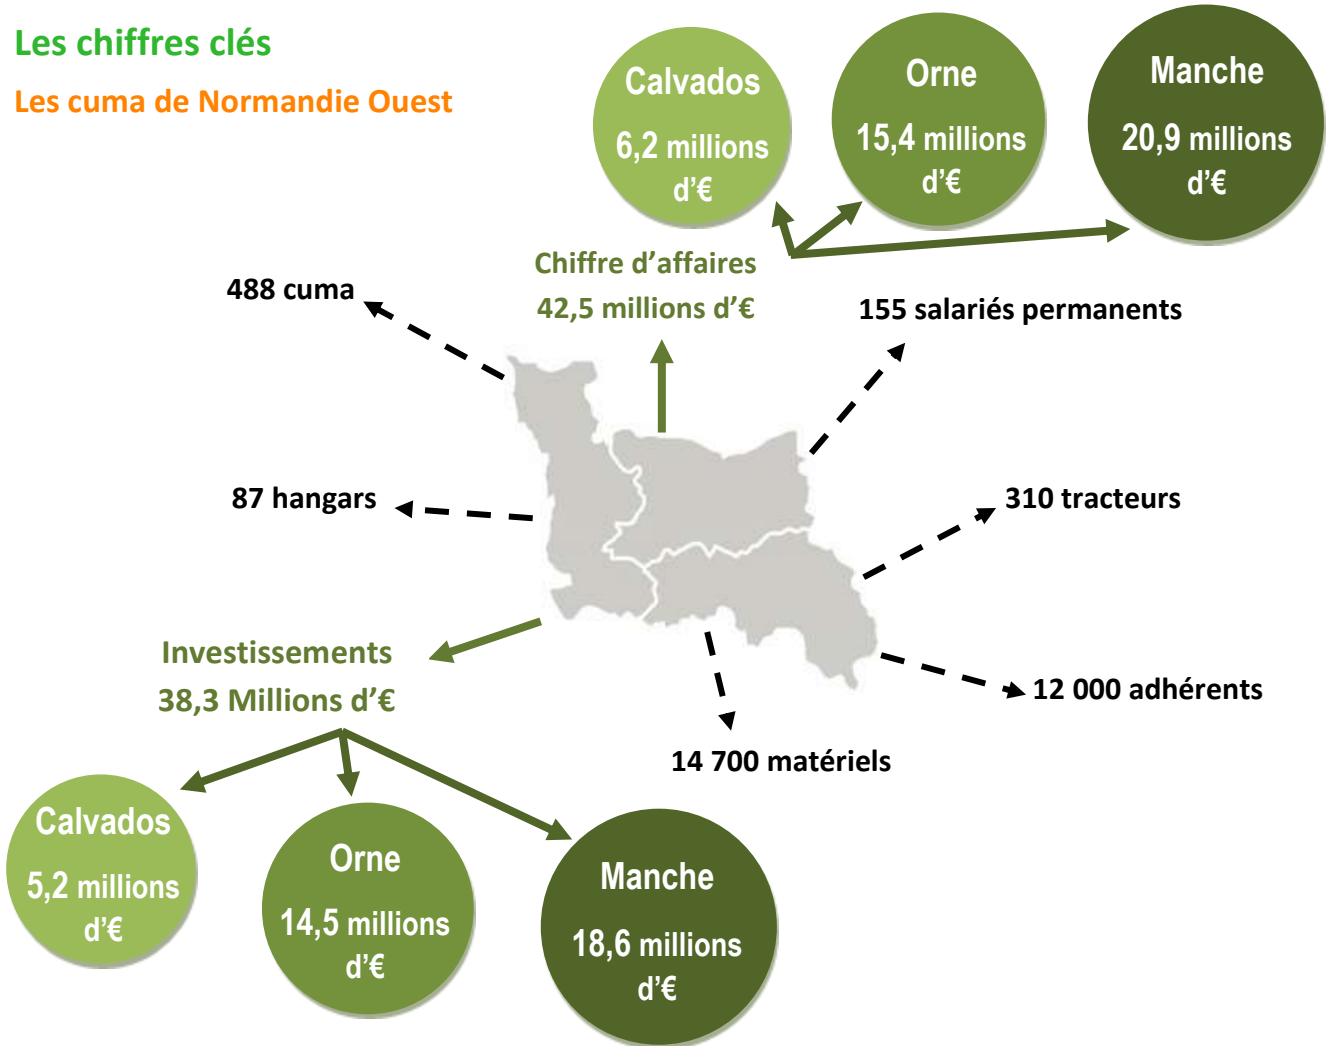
Les chiffres clés

Les cuma de Normandie Ouest

Calvados
6,2 millions d'€

Orne
15,4 millions d'€

Manche
20,9 millions d'€

Chiffre d'affaires
42,5 millions d'€

488 cuma

155 salariés permanents

87 hangars

310 tracteurs

Investissements
38,3 Millions d'€

12 000 adhérents

14 700 matériels

Calvados
5,2 millions d'€

Orne
14,5 millions d'€

Manche
18,6 millions d'€